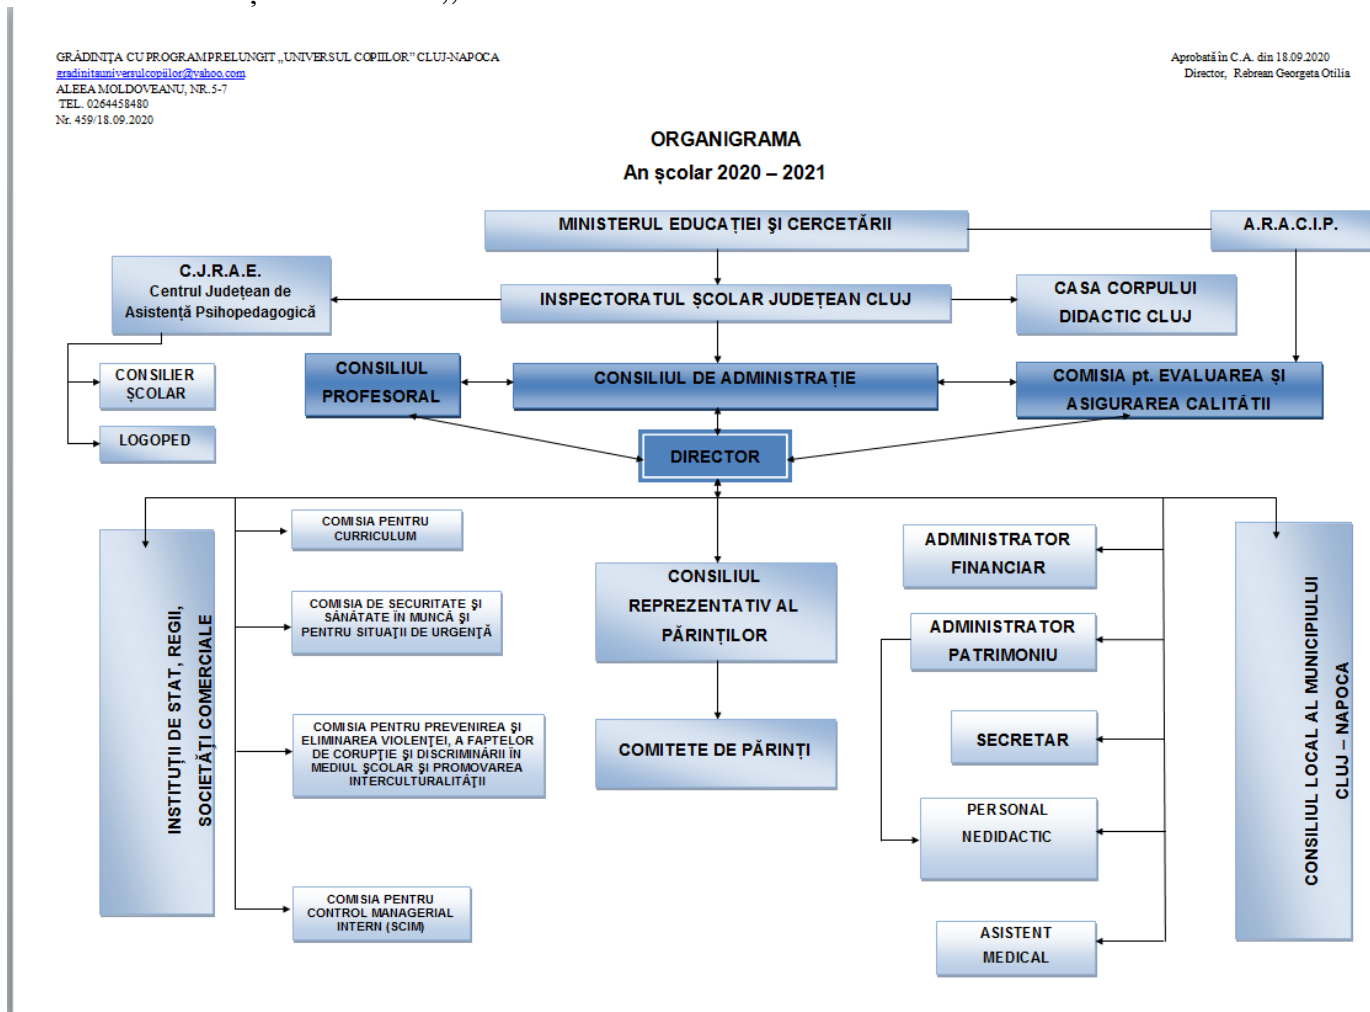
GRĂDINIȚA CU PROGRAM PRELUNGIT „UNIVERSUL COPIILOR" CLUJ-NAPOCA
gradinitauniversulcopiilor@yahoo.com
ALEEA MOLDOVEANU, NR. 5-7
TEL. 0264458480
Nr. 459/18.09.2020

Aprobată în C.A. din 18.09.2020
Director, Rebrean Georgeta Otilia

ORGANIGRAMA
An școlar 2020 – 2021

MINISTERUL EDUCAȚIEI ȘI CERCETĂRII

A.R.A.C.I.P.

C.J.R.A.E.
Centrul Județean de Asistență Psihopedagogică

INSPECTORATUL ȘCOLAR JUDEȚEAN CLUJ

CASA CORPULUI DIDACTIC CLUJ

CONSILIER ȘCOLAR

LOGOPED

CONSILIUL PROFESORAL

CONSILIUL DE ADMINISTRAȚIE

COMISIA pt. EVALUAREA ȘI ASIGURAREA CALITĂȚII

DIRECTOR

INSTITUȚII DE STAT, REGII, SOCIETĂȚI COMERCIALE

COMISIA PENTRU CURRICULUM

COMISIA DE SECURITATE ȘI SĂNĂTATE ÎN MUNCĂ ȘI PENTRU SITUAȚII DE URGENȚĂ

COMISIA PENTRU PREVENIREA ȘI ELIMINAREA VIOLENȚEI, A FAPTELOR DE CORUPȚIE ȘI DISCRIMINĂRII ÎN MEDIUL ȘCOLAR ȘI PROMOVAREA INTERCULTURALITĂȚII

COMISIA PENTRU CONTROL MANAGERIAL INTERN (SCIM)

CONSILIUL REPREZENTATIV AL PĂRINȚILOR

COMITETE DE PĂRINȚI

ADMINISTRATOR FINANCIAR

ADMINISTRATOR PATRIMONIU

SECRETAR

PERSONAL NEDIDACTIC

ASISTENT MEDICAL

CONSILIUL LOCAL AL MUNICIPIULUI CLUJ – NAPOCA